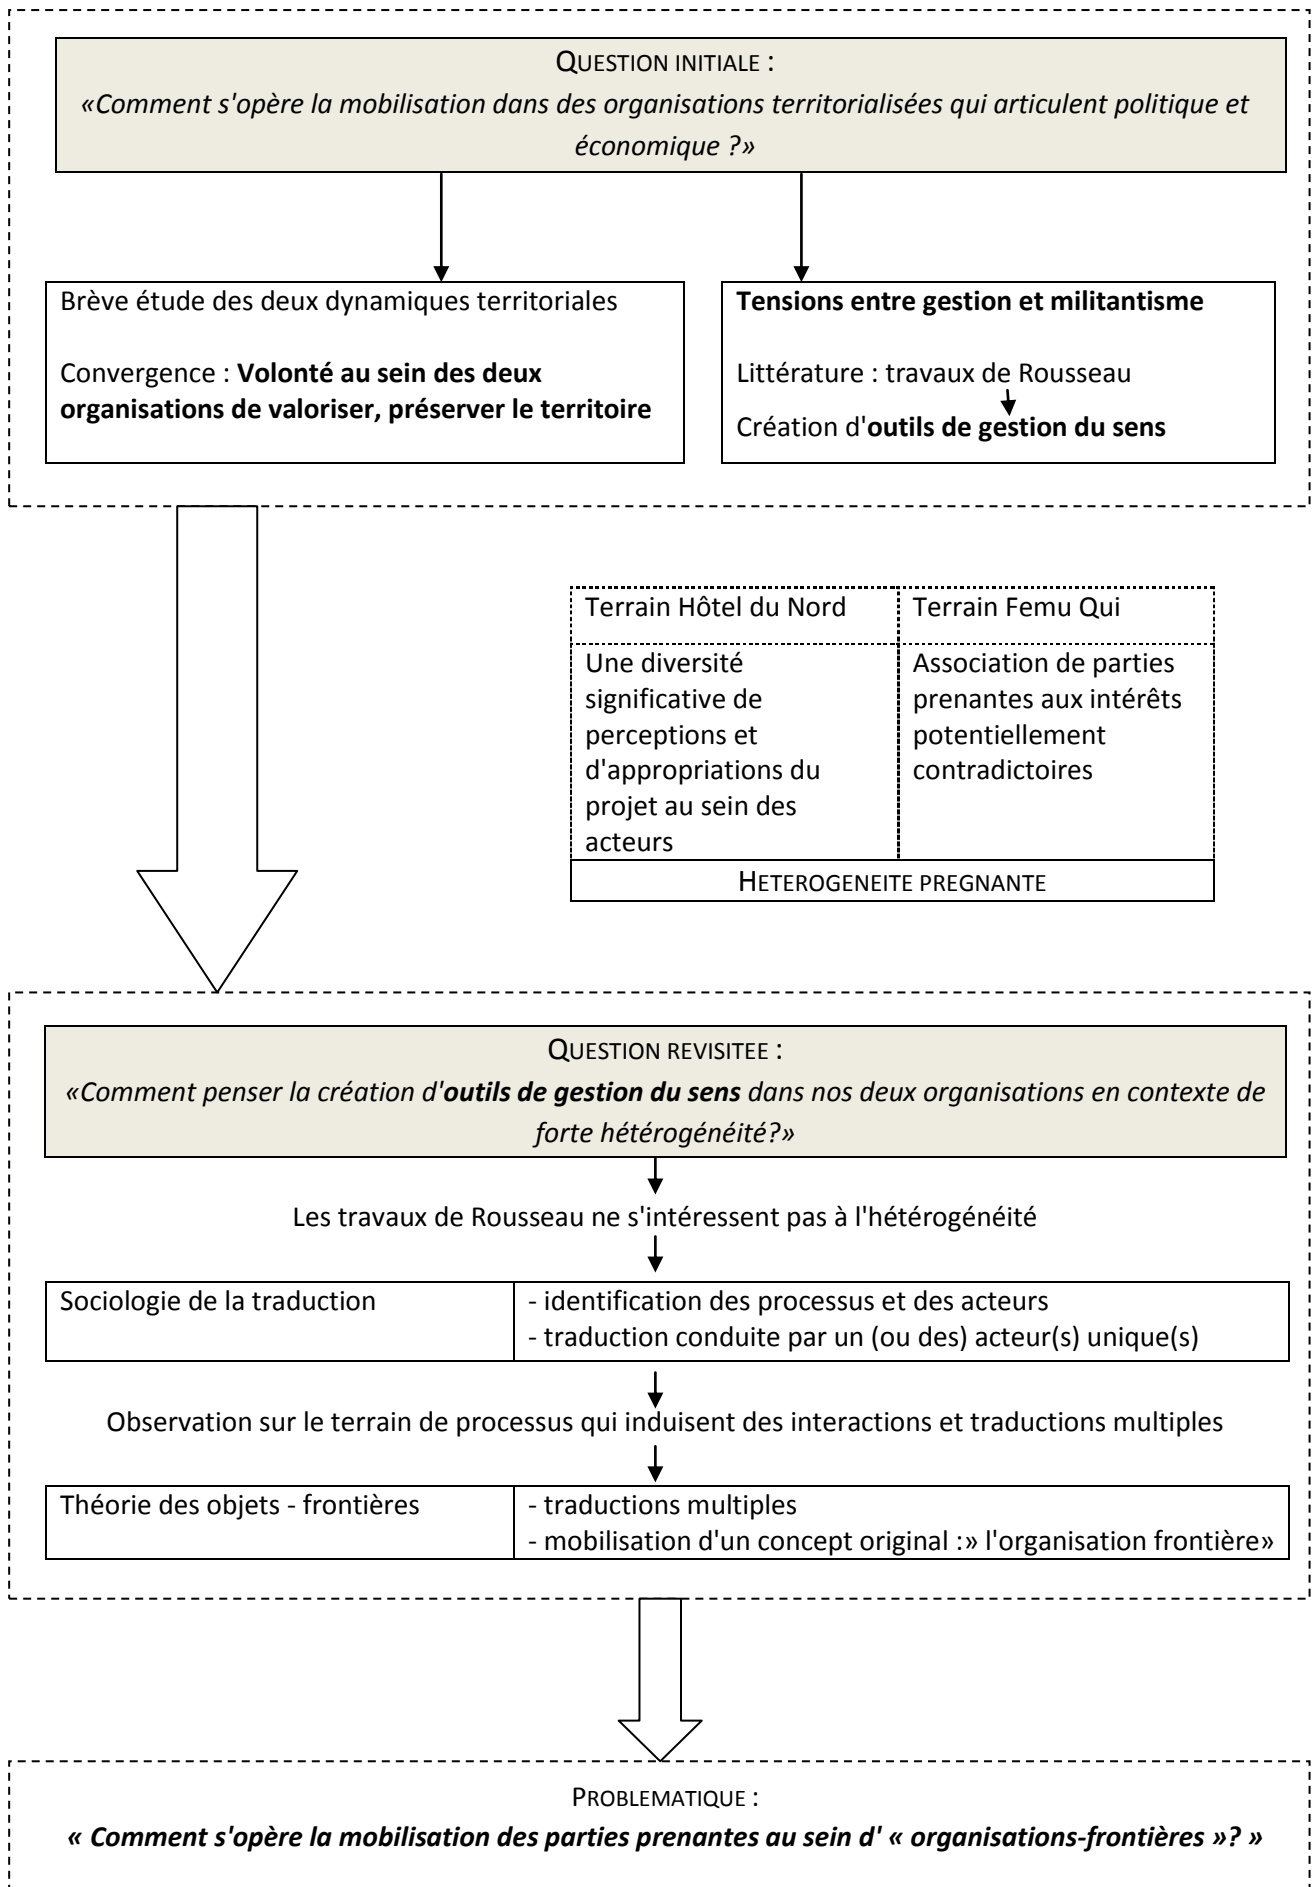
QUESTION INITIALE :
«Comment s'opère la mobilisation dans des organisations territorialisées qui articulent politique et économique ?»

Brève étude des deux dynamiques territoriales

Convergence : **Volonté au sein des deux organisations de valoriser, préserver le territoire**

**Tensions entre gestion et militantisme**

Littérature : travaux de Rousseau

Création d'**outils de gestion du sens**

| Terrain Hôtel du Nord | Terrain Femu Qui |
|---|---|
| Une diversité significative de perceptions et d'appropriations du projet au sein des acteurs | Association de parties prenantes aux intérêts potentiellement contradictoires |
| HETEROGENEITE PREGNANTE | |

QUESTION REVISITEE :
«Comment penser la création d'**outils de gestion du sens** dans nos deux organisations en contexte de forte hétérogénéité?»

Les travaux de Rousseau ne s'intéressent pas à l'hétérogénéité

| Sociologie de la traduction | - identification des processus et des acteurs<br>- traduction conduite par un (ou des) acteur(s) unique(s) |
|---|---|

Observation sur le terrain de processus qui induisent des interactions et traductions multiples

| Théorie des objets - frontières | - traductions multiples<br>- mobilisation d'un concept original :» l'organisation frontière» |
|---|---|

PROBLEMATIQUE :
« Comment s'opère la mobilisation des parties prenantes au sein d' « organisations-frontières »? »